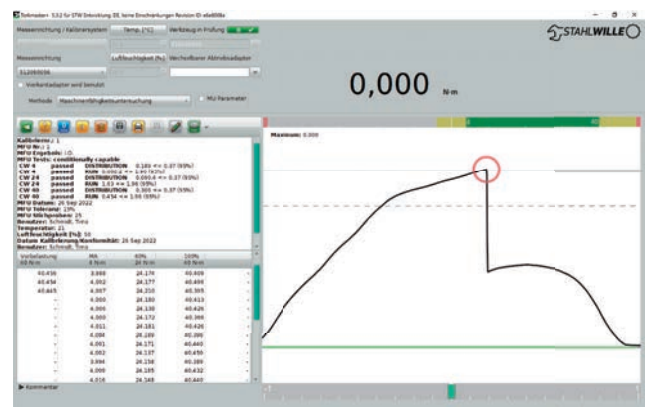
Torkmaster+ 5.3.2 für STW Entwicklung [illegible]

STAHLWILLE

Messeinrichtung / Kalibriersystem   Temp. [°C]   Werkzeug in Prüfung

Messeinrichtung   Luftfeuchtigkeit [%]   Wechselbarer Abtriebsadapter

51208936

Vierkantadapter wird benutzt

Methode   Maschinenfähigkeitsuntersuchung   Mit Parameter

0,000 N·m

Maximum: 0.000

Kalibriere: 1
MFU Nr.: 1
MFU Ergebnis: i.O.
MFU Tests: conditionally capable
CW 4   passed   DISTRIBUTION   0.189 <= 0.37 (95%)
CW 4   passed   RUN 0.000 <= 1.96 (95%)
CW 24   passed   DISTRIBUTION   0.000 <= 0.37 (95%)
CW 24   passed   RUN 1.83 <= 1.96 (95%)
CW 40   passed   DISTRIBUTION   0.305 <= 0.37 (95%)
CW 40   passed   RUN 0.454 <= 1.96 (95%)
MFU Datum: 26 Sep 2022
MFU Toleranz: 15%
MFU Stichproben: 25
Benutzer: Schmidt, Timo
Temperatur: 21
Luftfeuchtigkeit [%]: 50
Datum Kalibrierung/Konformität: 26 Sep 2022
Benutzer: Schmidt, Timo

| Vorbelastung 40 N·m | MA 4 N·m | 60% 24 N·m | 100% 40 N·m |
|---|---|---|---|
| 40.456 | 3.988 | 24.176 | 40.405 |
| 40.454 | 4.002 | 24.177 | 40.408 |
| 40.445 | 4.007 | 24.210 | 40.395 |
| - | 4.005 | 24.180 | 40.413 |
| - | 4.006 | 24.130 | 40.426 |
| - | 4.000 | 24.172 | 40.366 |
| - | 4.005 | 24.173 | 40.426 |
| - | 4.011 | 24.181 | 40.426 |
| - | 4.004 | 24.189 | 40.386 |
| - | 4.001 | 24.171 | 40.440 |
| - | 4.002 | 24.137 | 40.450 |
| - | 3.994 | 24.158 | 40.389 |
| - | 4.000 | 24.185 | 40.432 |
| - | 4.016 | 24.168 | 40.440 |

Kommentar